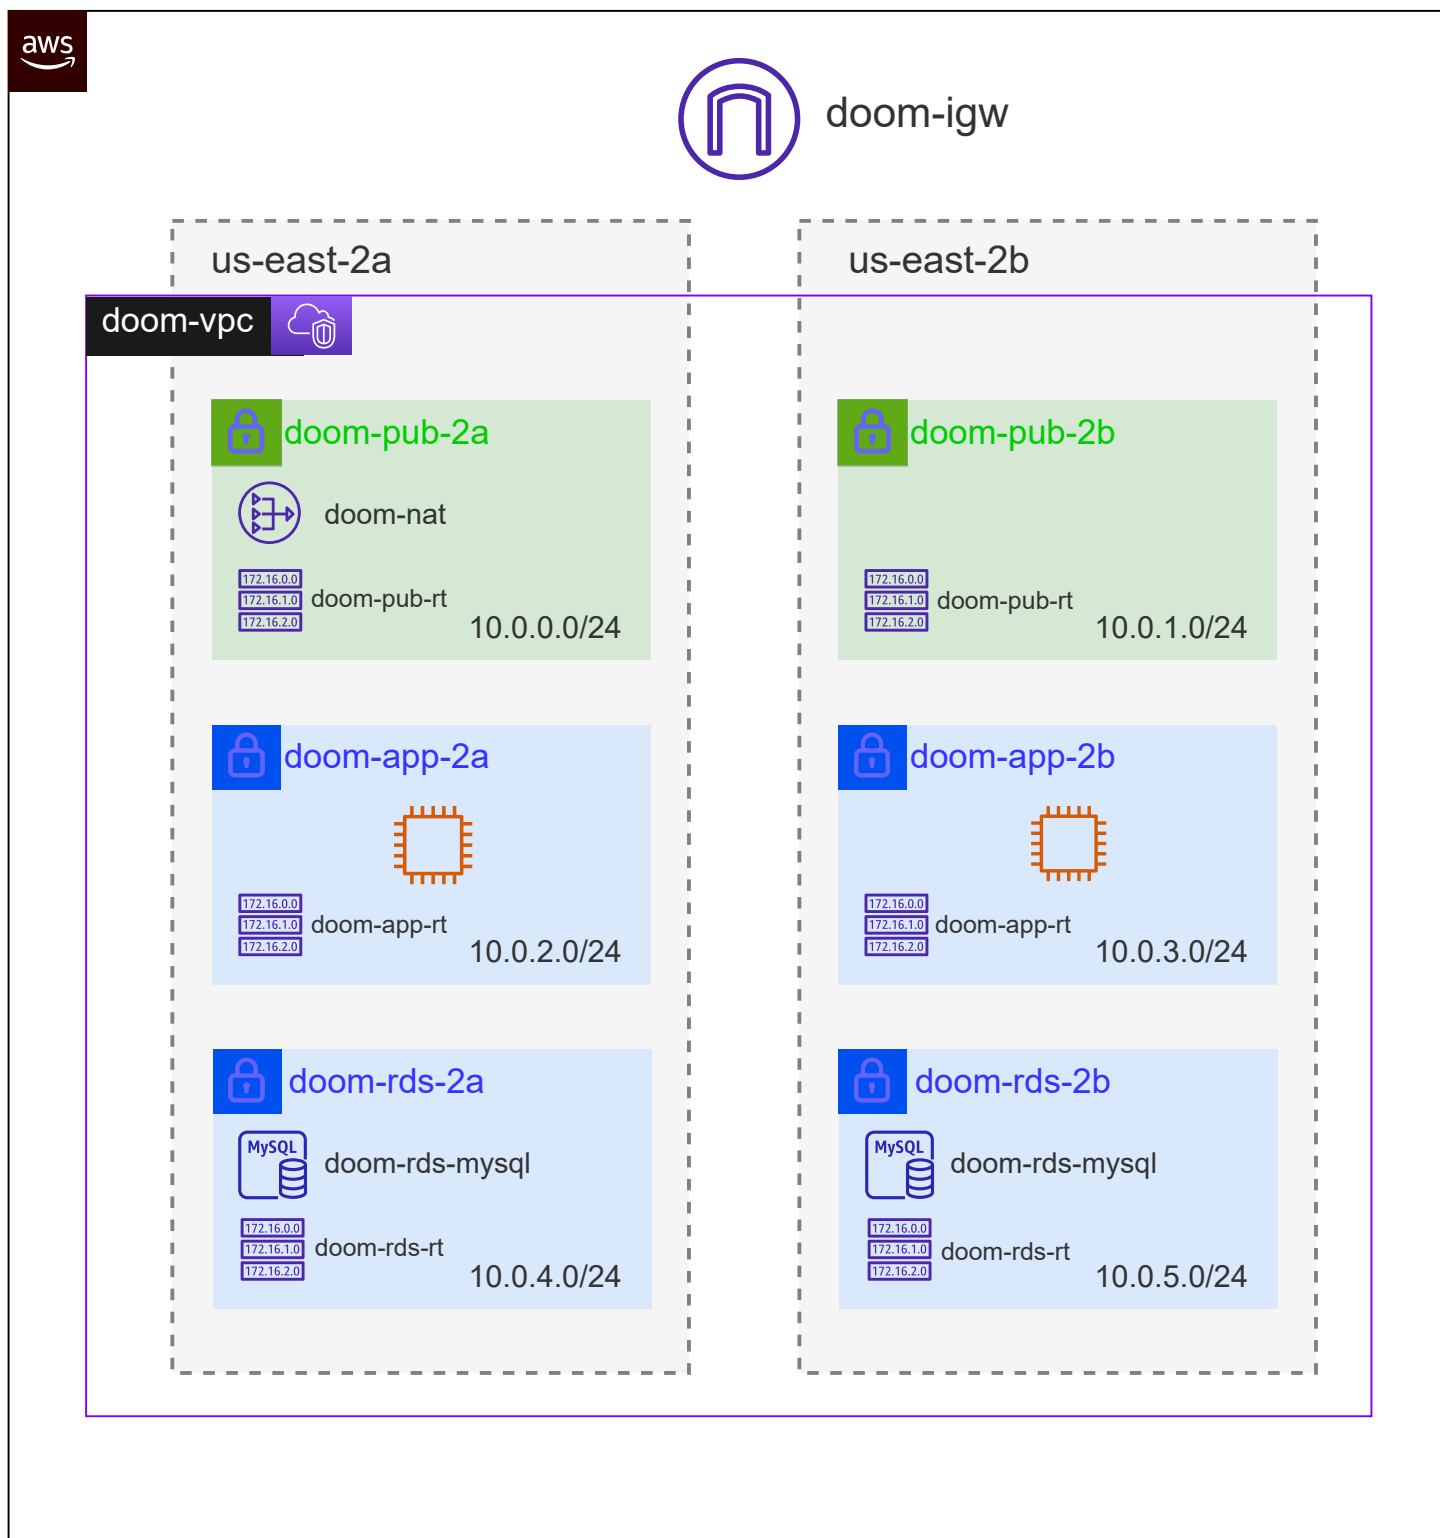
aws

doom-igw

us-east-2a

us-east-2b

doom-vpc

doom-pub-2a

doom-nat

172.16.0.0
172.16.1.0
172.16.2.0
doom-pub-rt

10.0.0.0/24

doom-pub-2b

172.16.0.0
172.16.1.0
172.16.2.0
doom-pub-rt

10.0.1.0/24

doom-app-2a

172.16.0.0
172.16.1.0
172.16.2.0
doom-app-rt

10.0.2.0/24

doom-app-2b

172.16.0.0
172.16.1.0
172.16.2.0
doom-app-rt

10.0.3.0/24

doom-rds-2a

MySQL
doom-rds-mysql

172.16.0.0
172.16.1.0
172.16.2.0
doom-rds-rt

10.0.4.0/24

doom-rds-2b

MySQL
doom-rds-mysql

172.16.0.0
172.16.1.0
172.16.2.0
doom-rds-rt

10.0.5.0/24